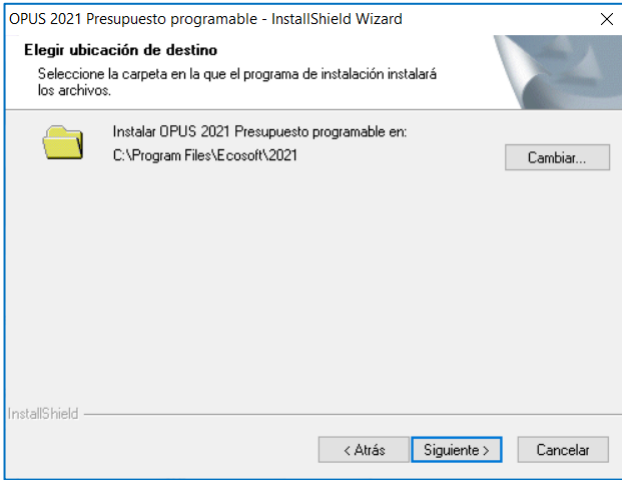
OPUS 2021 Presupuesto programable - InstallShield Wizard

×

Elegir ubicación de destino

Seleccione la carpeta en la que el programa de instalación instalará los archivos.

Instalar OPUS 2021 Presupuesto programable en:

C:\Program Files\Ecosoft\2021

Cambiar...

InstallShield

< Atrás

Siguiente >

Cancelar